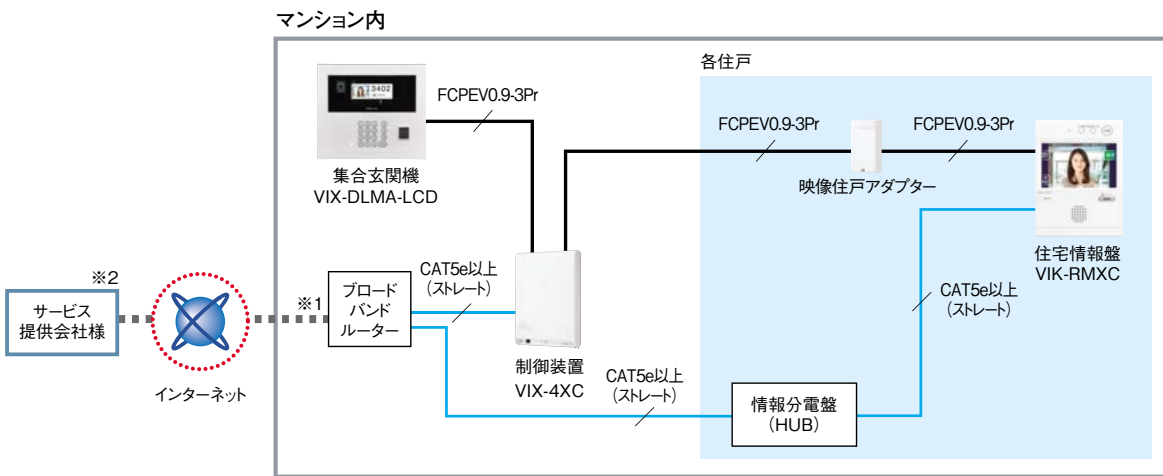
マンション内

各住戸

FCPEV0.9-3Pr

集合玄関機
VIX-DLMA-LCD

FCPEV0.9-3Pr

FCPEV0.9-3Pr

映像住戸アダプター

住宅情報盤
VIK-RMXC

※2

サービス
提供会社様

インターネット

※1

ブロード
バンド
ルーター

CAT5e以上
（ストレート）

制御装置
VIX-4XC

CAT5e以上
（ストレート）

CAT5e以上
（ストレート）

情報分電盤
（HUB）